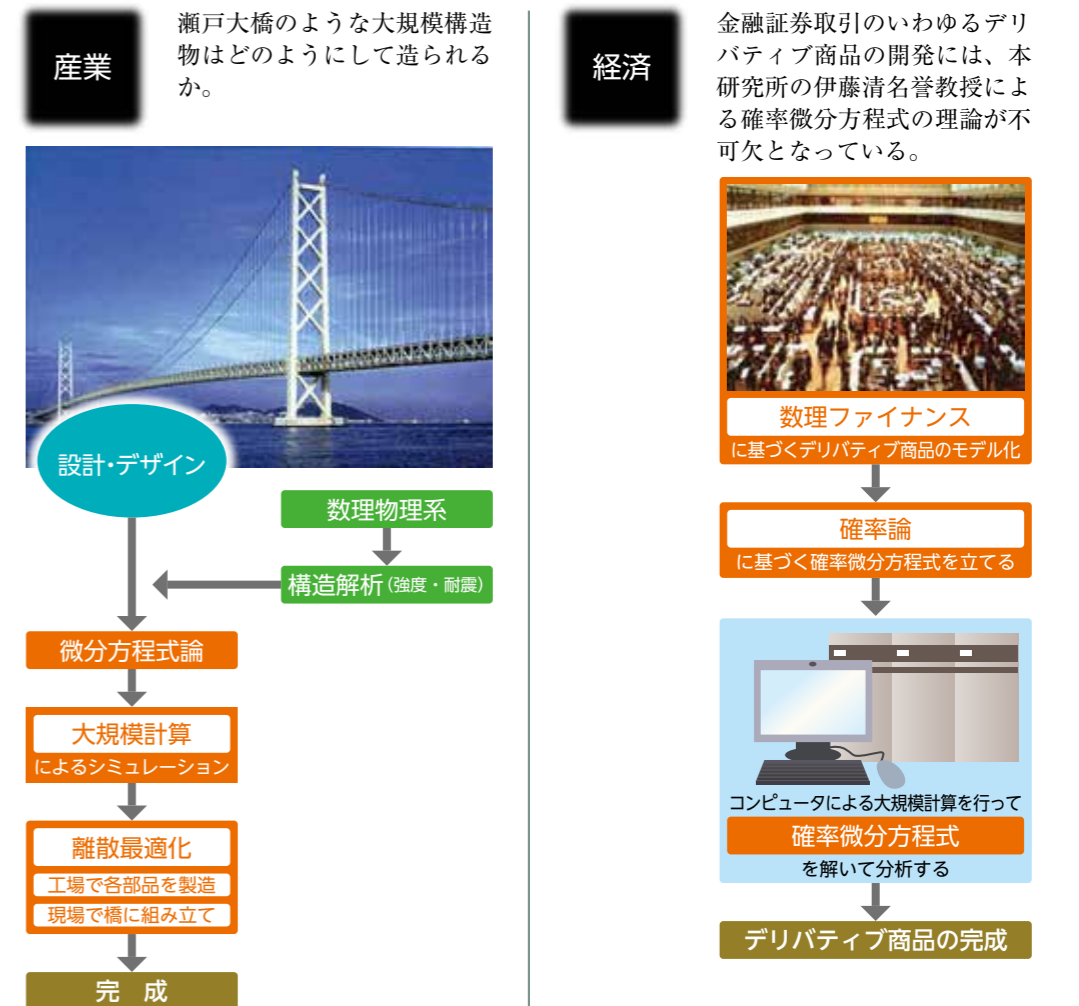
産業

瀬戸大橋のような大規模構造物はどのようにして造られるか。

設計・デザイン

数理物理系

構造解析(強度・耐震)

微分方程式論

大規模計算
によるシミュレーション

離散最適化
工場で各部品を製造
現場で橋に組み立て

完　成

経済

金融証券取引のいわゆるデリバティブ商品の開発には、本研究所の伊藤清名誉教授による確率微分方程式の理論が不可欠となっている。

数理ファイナンス
に基づくデリバティブ商品のモデル化

確率論
に基づく確率微分方程式を立てる

コンピュータによる大規模計算を行って
確率微分方程式
を解いて分析する

デリバティブ商品の完成